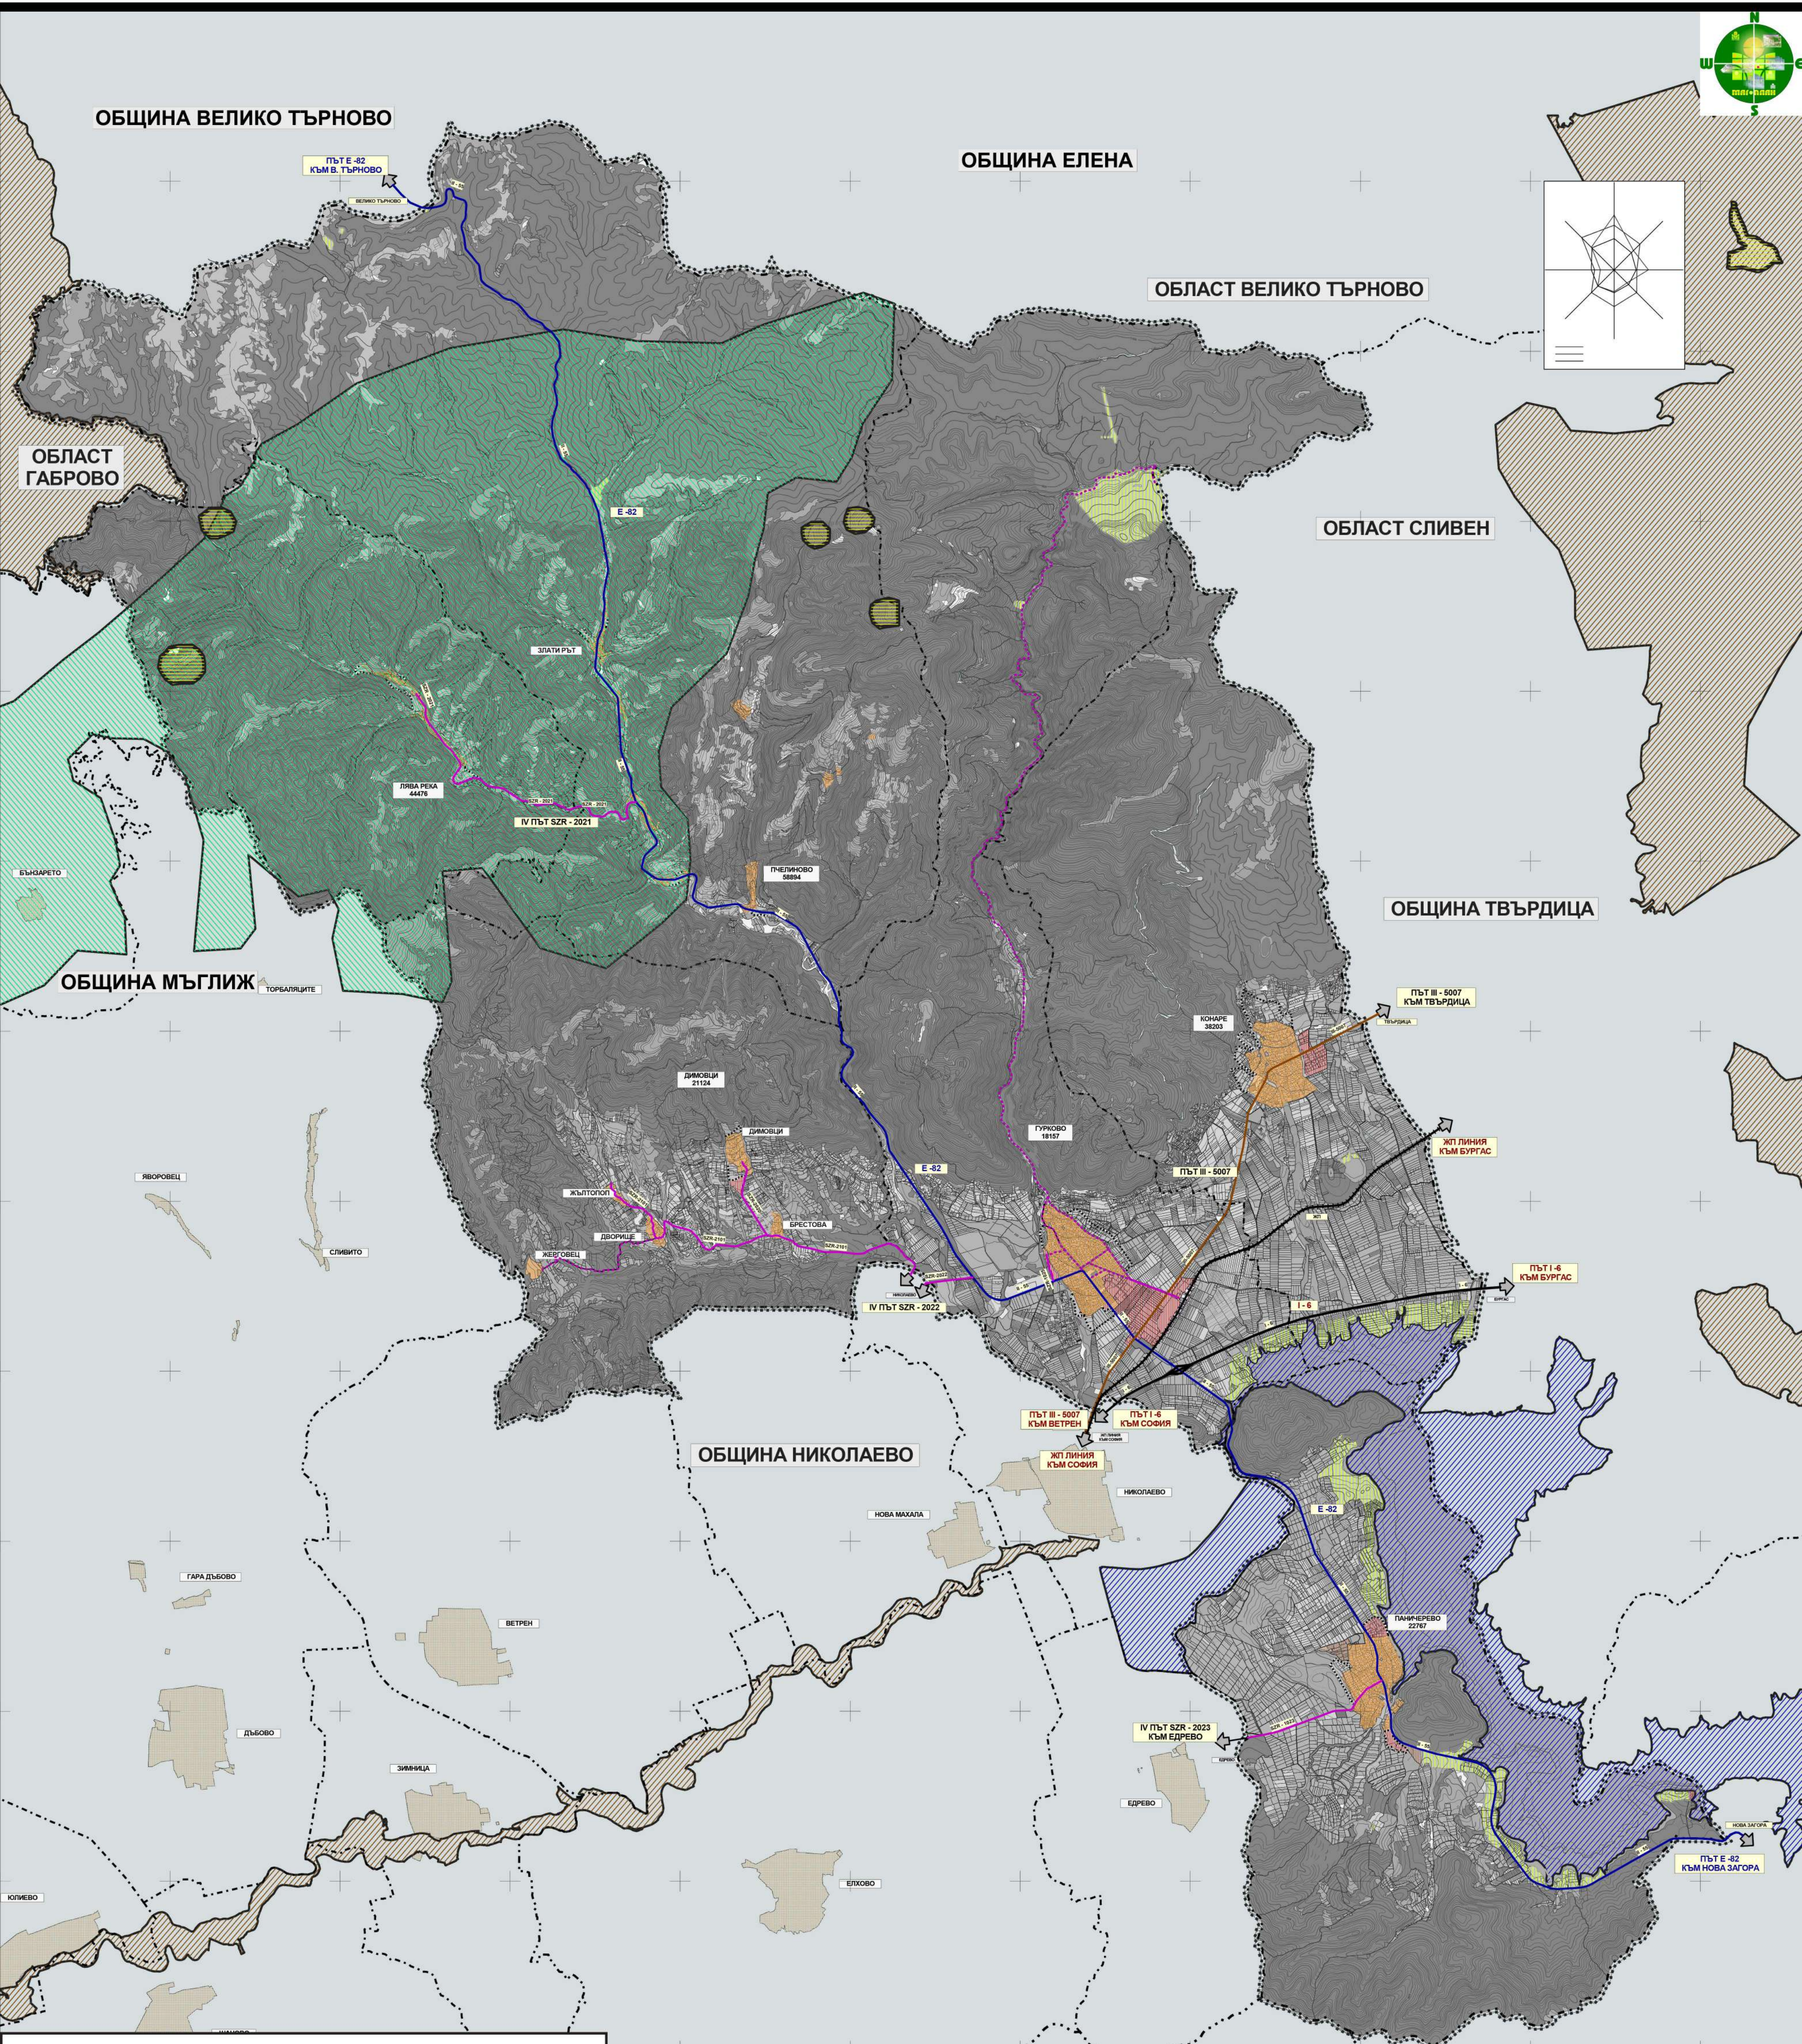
ОБЩИНА ВЕЛИКО ТЪРНОВО

ПЪТ Е -82
КЪМ В. ТЪРНОВО

ВЕЛИКО ТЪРНОВО

ОБЩИНА ЕЛЕНА

ОБЛАСТ ВЕЛИКО ТЪРНОВО

ОБЛАСТ ГАБРОВО

Е -82

ОБЛАСТ СЛИВЕН

ЗЛАТИ РЪТ

ЛЯВА РЕКА
44476

IV ПЪТ SZR - 2021

БЪНЗАРЕТО

ПЧЕЛИНОВО
58894

ОБЩИНА ТВЪРДИЦА

ОБЩИНА МЪГЛИЖ

ТОРБАЛЪЩИТЕ

ПЪТ III - 5007
КЪМ ТВЪРДИЦА

ТВЪРДИЦА

КОНАРЕ
38203

ДИМОВЦИ
21124

ДИМОВЦИ

ГУРКОВО
18157

ЖП ЛИНИЯ
КЪМ БУРГАС

ЯВОРОВЕЦ

Е -82

ПЪТ III - 5007

ЖЪЛТОПОП

БРЕСТОВА

ДВОРИЩЕ

ЖЕРГОВЕЦ

СЛИВИТО

ПЪТ I -6
КЪМ БУРГАС

I - 6

IV ПЪТ SZR - 2022

ПЪТ III - 5007
КЪМ ВЕТРЕН

ПЪТ I -6
КЪМ СОФИЯ

ЖП ЛИНИЯ
КЪМ СОФИЯ

ОБЩИНА НИКОЛАЕВО

НИКОЛАЕВО

НОВА МАХАЛА

Е -82

ГАРА ДЪБОВО

ВЕТРЕН

ПАНИЧЕРЕВО
22767

ДЪБОВО

IV ПЪТ SZR - 2023
КЪМ ЕДРЕВО

ЗИМНИЦА

ЕДРЕВО

НОВА ЗАГОРА

ПЪТ Е -82
КЪМ НОВА ЗАГОРА

ЮЛИЕВО

ЕЛХОВО

N
W
E
S